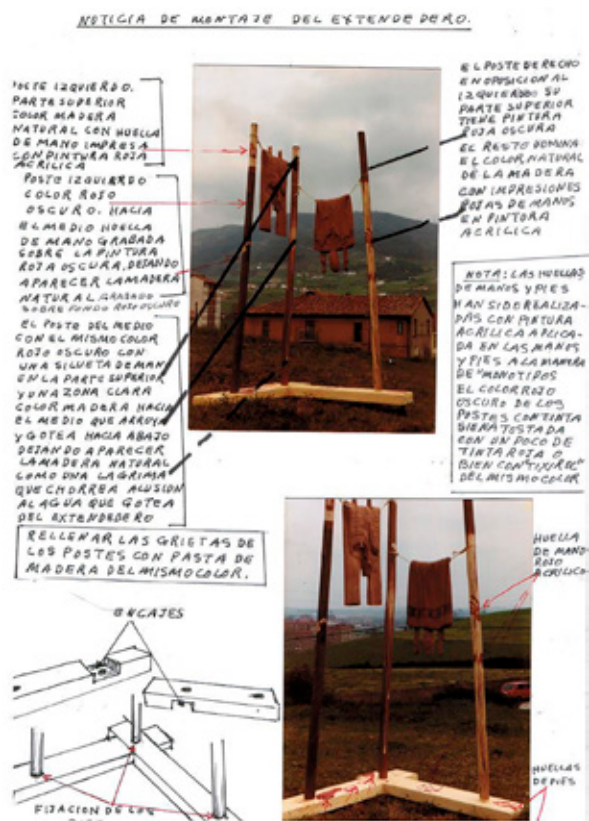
NOTICIA DE MONTAJE DEL EXTENDEDERO.

POSTE IZQUIERDO. PARTE SUPERIOR COLOR MADERA NATURAL CON HUELLA DE MANO IMPRESA CON PINTURA ROJA ACRILICA

POSTE IZQUIERDO COLOR ROJO OSCURO. HACIA EL MEDIO HUELLA DE MANO GRABADA SOBRE LA PINTURA ROJA OSCURA, DEJANDO APARECER LA MADERA NATURAL GRABADO SOBRE FONDO ROJO OSCURO

EL POSTE DEL MEDIO CON EL MISMO COLOR ROJO OSCURO CON UNA SILUETA DE MANO EN LA PARTE SUPERIOR Y UNA ZONA CLARA COLOR MADERA HACIA EL MEDIO QUE ARROYA Y GOTEA HACIA ABAJO DEJANDO APARECER LA MADERA NATURAL COMO UNA LAGRIMA QUE CHORREA ALUSION AL AGUA QUE GOTEA DEL EXTENDEDERO

RELLENAR LAS GRIETAS DE LOS POSTES CON PASTA DE MADERA DEL MISMO COLOR.

EL POSTE DERECHO EN OPOSICION AL IZQUIERDO SU PARTE SUPERIOR TIENE PINTURA ROJA OSCURA EL RESTO DOMINA EL COLOR NATURAL DE LA MADERA CON IMPRESIONES ROJAS DE MANOS EN PINTURA ACRILICA

NOTA: LAS HUELLAS DE MANOS Y PIES HAN SIDO REALIZADAS CON PINTURA ACRILICA APLICADA EN LAS MANOS Y PIES A LA MANERA DE "MONOTIPOS" EL COLOR ROJO OSCURO DE LOS POSTES CON TINTA SIENA TOSTADA CON UN POCO DE TINTA ROJA O BIEN CONTINUAR DEL MISMO COLOR

ENCAJES

FIJACION DE LOS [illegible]

HUELLA DE MANO ROJO ACRILICO

HUELLAS DE PIES